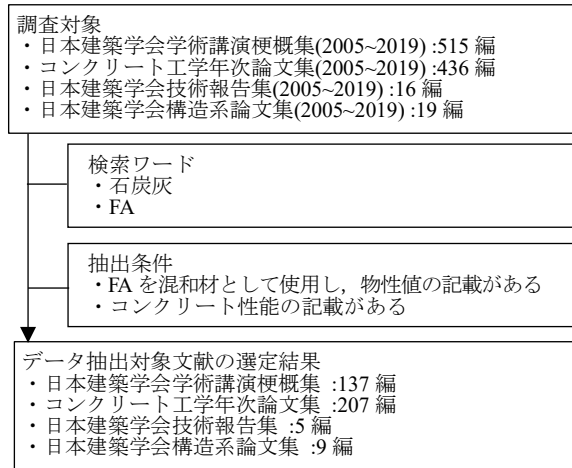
調査対象
・日本建築学会学術講演梗概集(2005~2019) :515 編
・コンクリート工学年次論文集(2005~2019) :436 編
・日本建築学会技術報告集(2005~2019) :16 編
・日本建築学会構造系論文集(2005~2019) :19 編

検索ワード
・石炭灰
・FA

抽出条件
・FA を混和材として使用し，物性値の記載がある
・コンクリート性能の記載がある

データ抽出対象文献の選定結果
・日本建築学会学術講演梗概集 :137 編
・コンクリート工学年次論文集 :207 編
・日本建築学会技術報告集 :5 編
・日本建築学会構造系論文集 :9 編